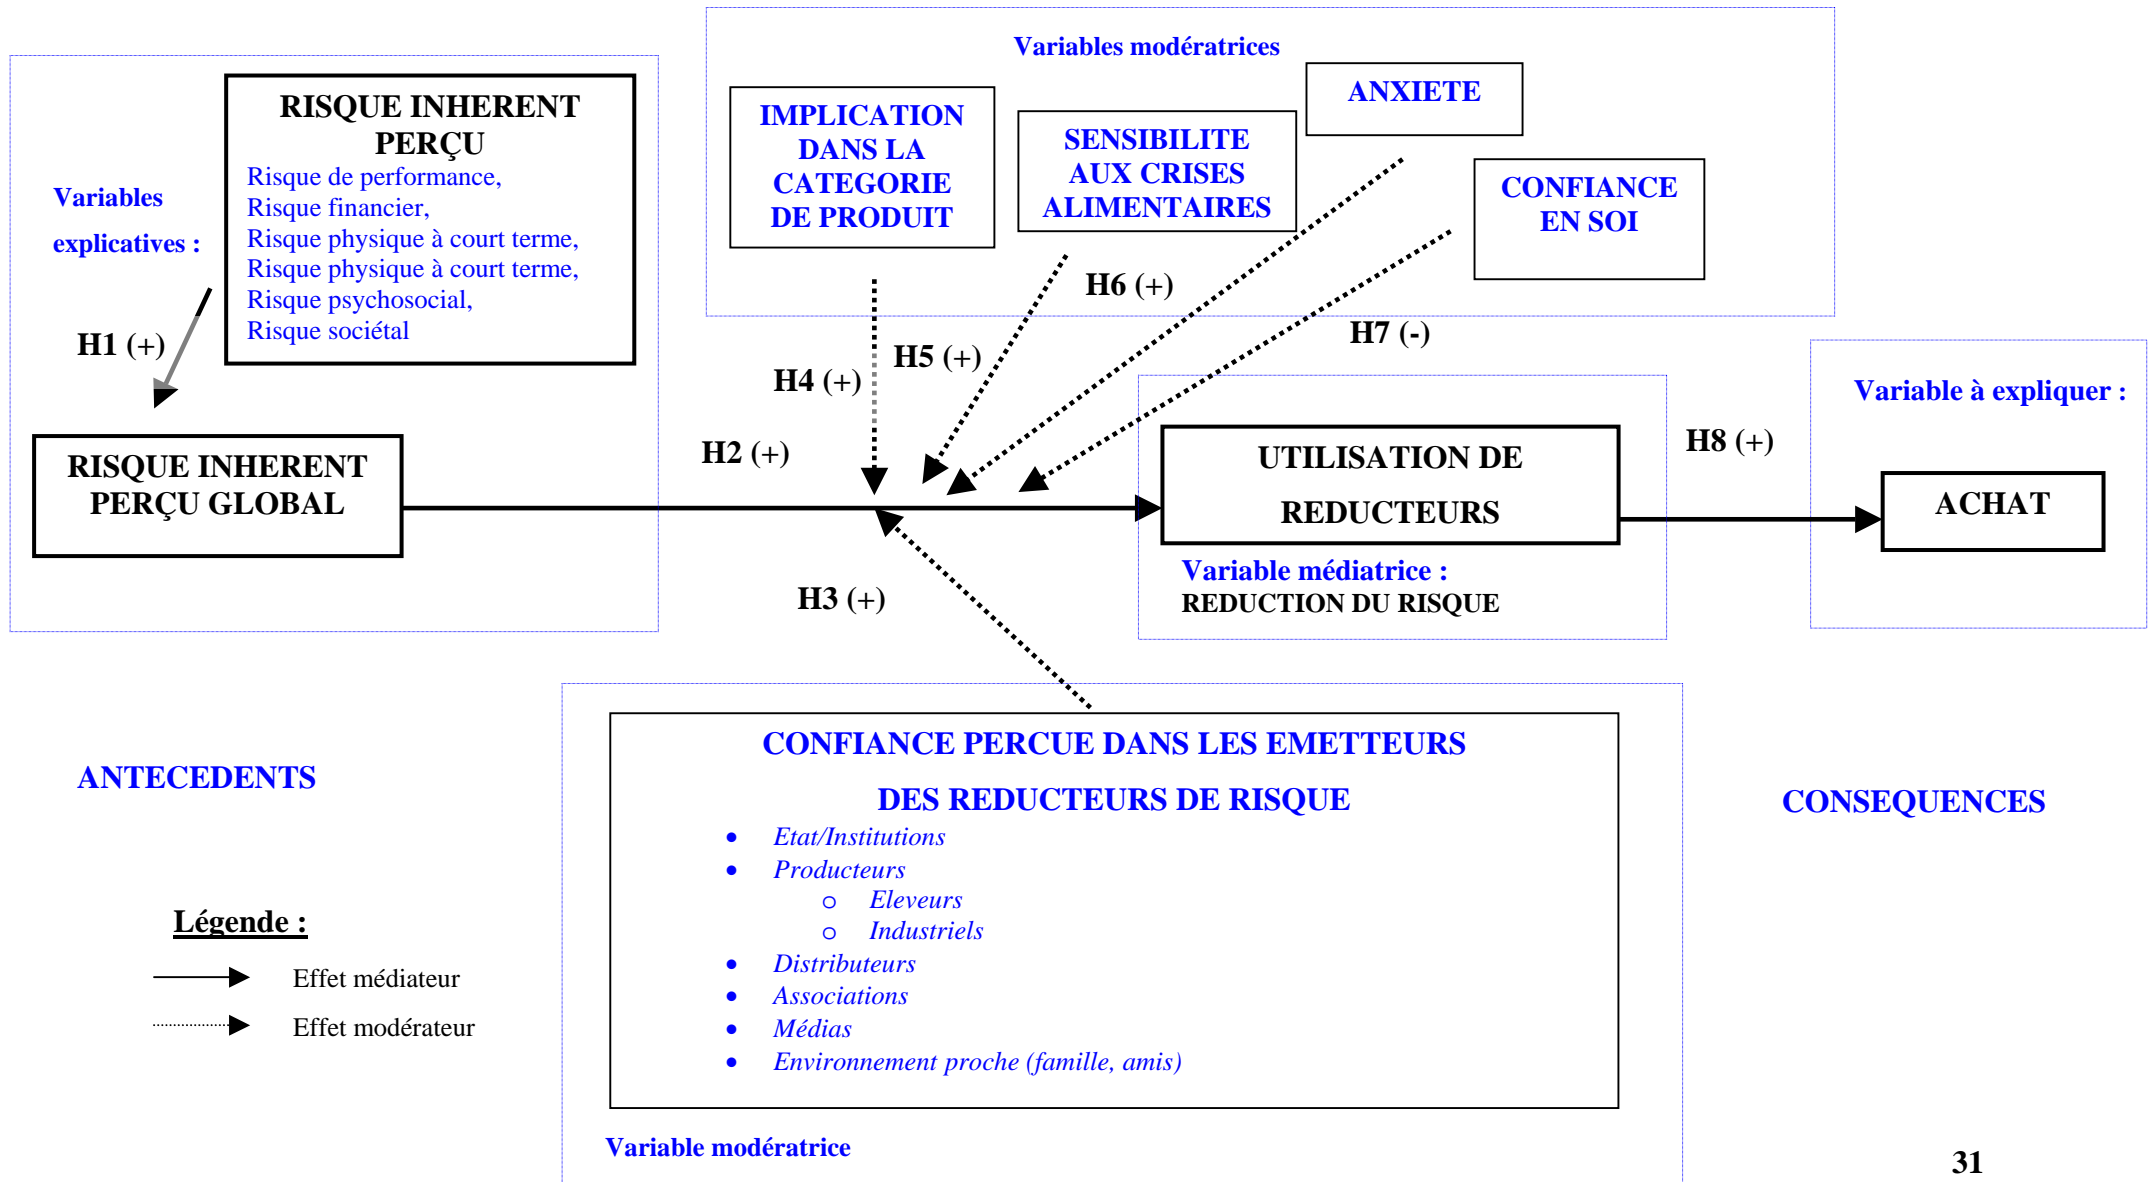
Variables modératrices

IMPLICATION DANS LA CATEGORIE DE PRODUIT

SENSIBILITE AUX CRISES ALIMENTAIRES

ANXIETE

CONFIANCE EN SOI

Variables explicatives :

RISQUE INHERENT PERÇU
Risque de performance,
Risque financier,
Risque physique à court terme,
Risque physique à court terme,
Risque psychosocial,
Risque sociétal

H1 (+)

H6 (+)

H5 (+)

H4 (+)

H7 (-)

Variable à expliquer :

RISQUE INHERENT PERÇU GLOBAL

H2 (+)

UTILISATION DE REDUCTEURS

H8 (+)

ACHAT

Variable médiatrice :
REDUCTION DU RISQUE

H3 (+)

ANTECEDENTS

CONFIANCE PERCUE DANS LES EMETTEURS DES REDUCTEURS DE RISQUE
• Etat/Institutions
• Producteurs
○ Eleveurs
○ Industriels
• Distributeurs
• Associations
• Médias
• Environnement proche (famille, amis)

CONSEQUENCES

Légende :

Effet médiateur

Effet modérateur

Variable modératrice

31